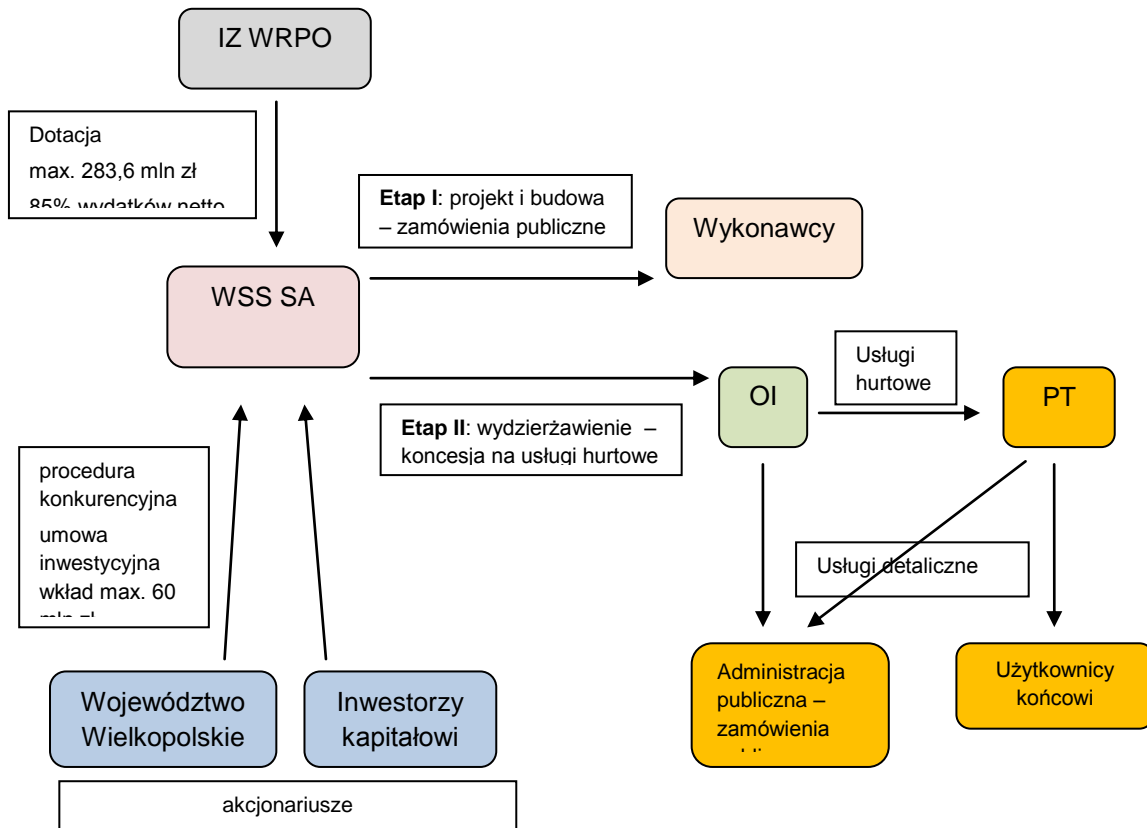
IZ WRPO

Dotacja
max. 283,6 mln zł
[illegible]

**Etap I**: projekt i budowa – zamówienia publiczne

Wykonawcy

WSS SA

Usługi hurtowe

OI

PT

**Etap II**: wydzierżawienie – koncesja na usługi hurtowe

procedura konkurencyjna
umowa inwestycyjna wkład max. 60 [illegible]

Usługi detaliczne

Administracja publiczna – zamówienia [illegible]

Użytkownicy końcowi

Województwo Wielkopolskie

Inwestorzy kapitałowi

akcjonariusze